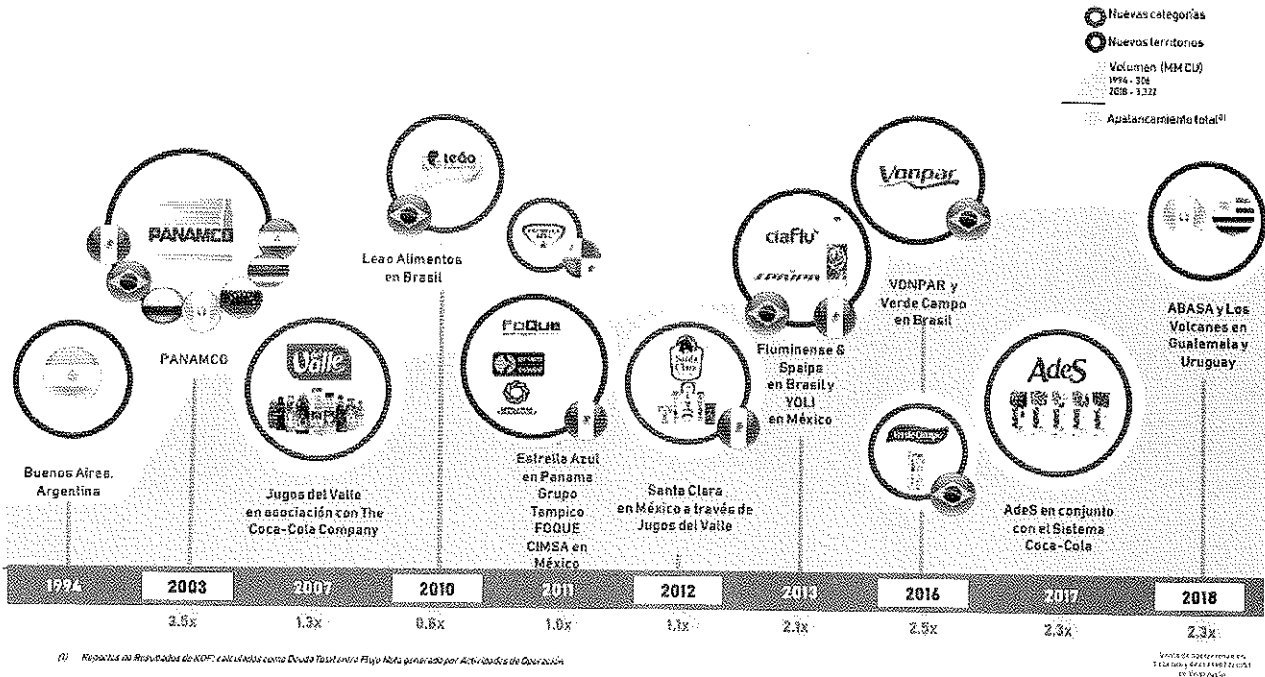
Nuevas categorías
Nuevos territorios
Volumen (MM CU)
1994 - 306
2018 - 3,322
Apalancamiento total⁽¹⁾

Buenos Aires, Argentina

PANAMCO

PANAMCO

Jugos del Valle en asociación con The Coca-Cola Company

Valle

Leão Alimentos en Brasil

leão

FoQue

Estrella Azul en Panamá Grupo Tampico FOQUE CIMSA en México

Santa Clara en México a través de Jugos del Valle

Santa Clara

Fluminense & Spaipa en Brasil y YOLI en México

claflu

Vonpar

VONPAR y Verde Campo en Brasil

Verde Campo

AdeS

AdeS en conjunto con el Sistema Coca-Cola

ABASA y Los Volcanes en Guatemala y Uruguay

| 1994 | 2003 | 2007 | 2010 | 2011 | 2012 | 2013 | 2016 | 2017 | 2018 |
|---|---|---|---|---|---|---|---|---|---|
| | 3.5x | 1.3x | 0.8x | 1.0x | 1.1x | 2.1x | 2.5x | 2.3x | 2.3x |

(1) Reportes de Resultados de KOF; calculados como Deuda Total entre Flujo Neto generado por Actividades de Operación.

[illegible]